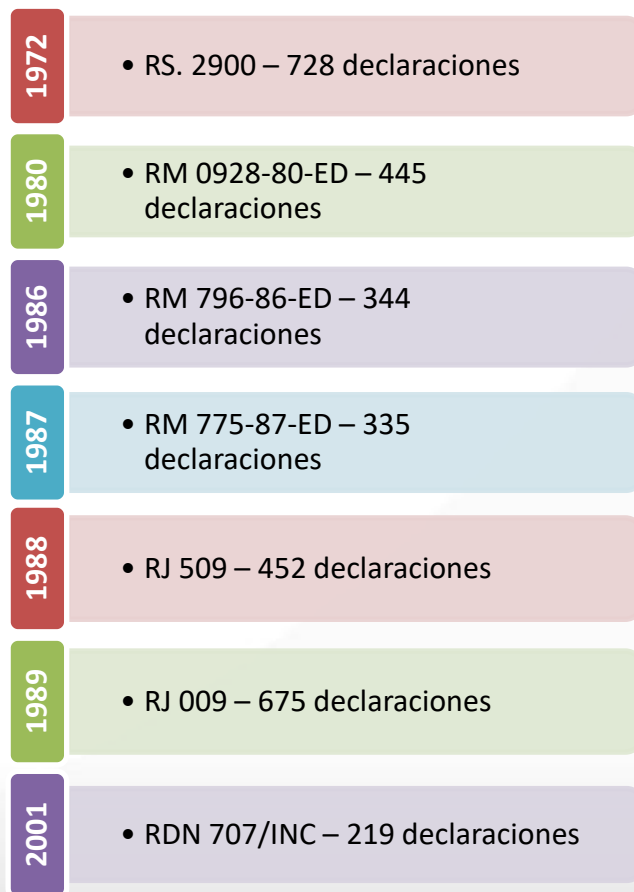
1972
• RS. 2900 – 728 declaraciones

1980
• RM 0928-80-ED – 445 declaraciones

1986
• RM 796-86-ED – 344 declaraciones

1987
• RM 775-87-ED – 335 declaraciones

1988
• RJ 509 – 452 declaraciones

1989
• RJ 009 – 675 declaraciones

2001
• RDN 707/INC – 219 declaraciones